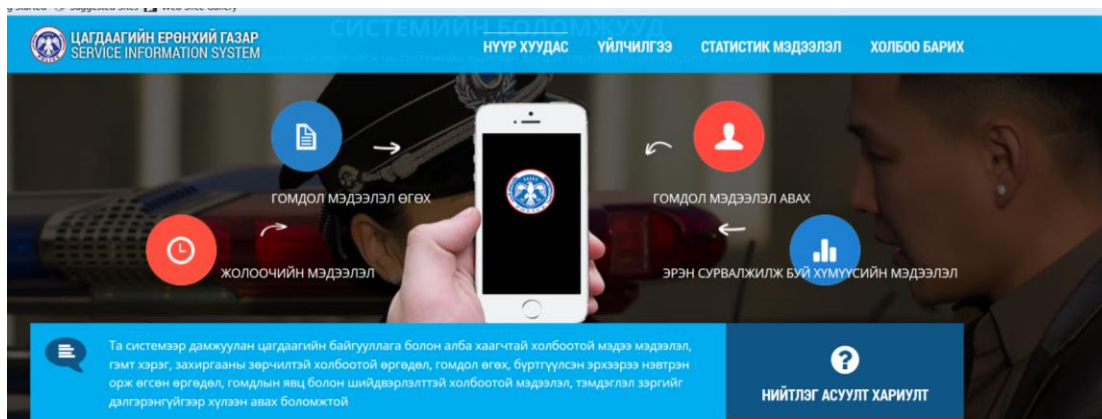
g Started   Suggested Sites   Web Slice Gallery

ЦАГДААГИЙН ЕРӨНХИЙ ГАЗАР
SERVICE INFORMATION SYSTEM

СИСТЕМИЙН БОЛОМЖУУД

НҮҮР ХУУДАС   ҮЙЛЧИЛГЭЭ   СТАТИСТИК МЭДЭЭЛЭЛ   ХОЛБОО БАРИХ

ГОМДОЛ МЭДЭЭЛЭЛ ӨГӨХ

ГОМДОЛ МЭДЭЭЛЭЛ АВАХ

ЖОЛООЧИЙН МЭДЭЭЛЭЛ

ЭРЭН СУРВАЛЖИЛЖ БУЙ ХҮМҮҮСИЙН МЭДЭЭЛЭЛ

Та системээр дамжуулан цагдаагийн байгууллага болон алба хаагчтай холбоотой мэдээ мэдээлэл, гэмт хэрэг, захиргааны зөрчилтэй холбоотой өргөдөл, гомдол өгөх, бүртгүүлсэн эрхээрээ нэвтрэн орж өгсөн өргөдөл, гомдлын явц болон шийдвэрлэлттэй холбоотой мэдээлэл, тэмдэглэл зэргийг дэлгэрэнгүйгээр хүлээн авах боломжтой

НИЙТЛЭГ АСУУЛТ ХАРИУЛТ